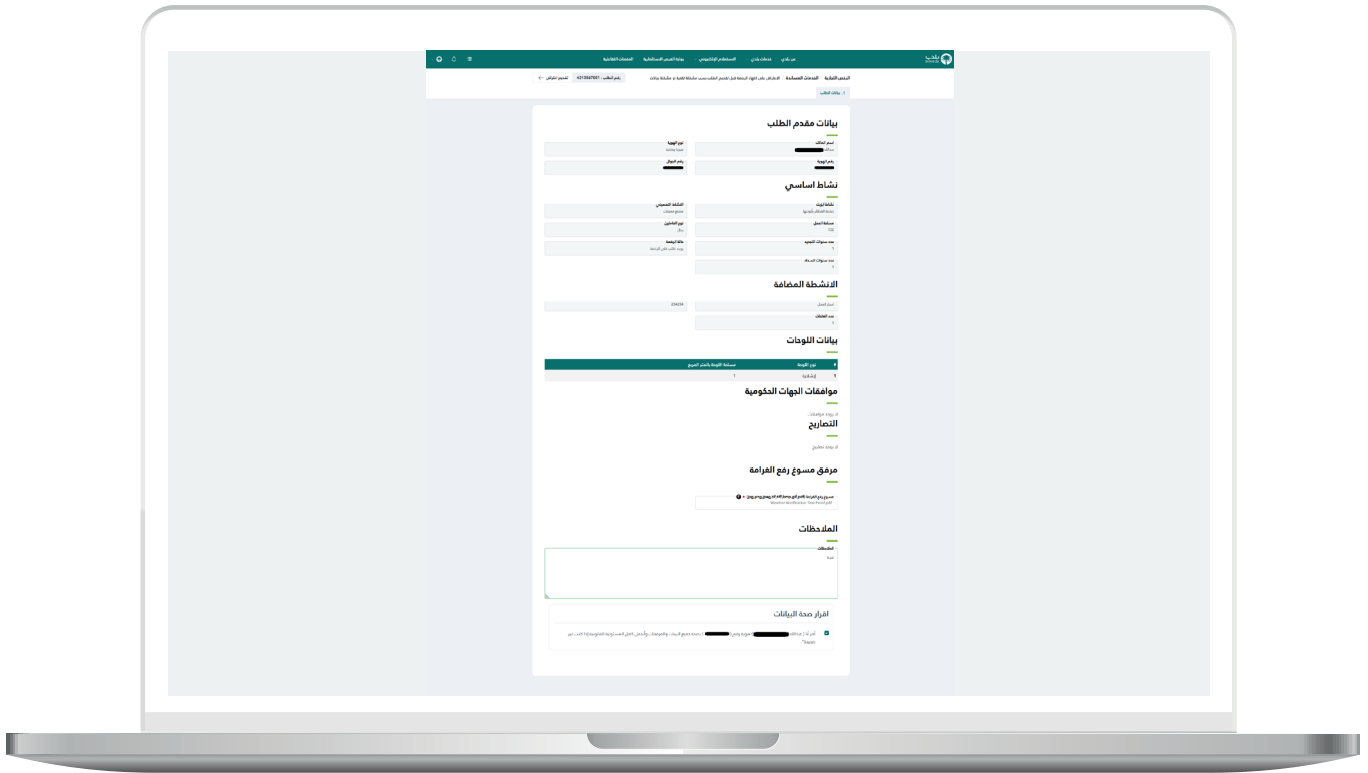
بلدي

عن بلدي　خدمات بلدي　الاستعلام الإلكتروني　بوابة الفرص الاستثمارية　الخدمات التفاعلية

الرخص التجارية　الخدمات المساندة　الاعتراض على انتهاء الرخصة قبل تقديم الطلب بسبب مخالفة قائمة أو مخالفة بيانات

رقم الطلب : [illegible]　تقديم اعتراض

بيانات الطلب

بيانات مقدم الطلب

اسم المالك
عبدالله

نوع الهوية
هوية وطنية

رقم الهوية

رقم الجوال

نشاط اساسي

نشاط الهيئات
صناعة الحقائب اليدوية

النشاط التفصيلي
مصنع منتجات

مساحة المحل
100

نوع المالكين
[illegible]

عدد سنوات التجديد
1

حالة الرخصة
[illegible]

عدد سنوات السداد
1

الانشطة المضافة

اسم المحل
234234

عدد الفتحات
1

بيانات اللوحات

| # | نوع اللوحة | مساحة اللوحة بالمتر المربع |
|---|---|---|
| 1 | إرشادية | 1 |

موافقات الجهات الحكومية

لا توجد موافقات

التصاريح

لا توجد تصاريح

مرفق مسوغ رفع الغرامة

مسوغ رفع الغرامة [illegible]
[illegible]

الملاحظات

الملاحظات
تجربة

اقرار صحة البيانات

أقر أنا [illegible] هوية رقم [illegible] بصحة جميع البيانات والمرفقات وأتحمل كامل العقوبات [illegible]